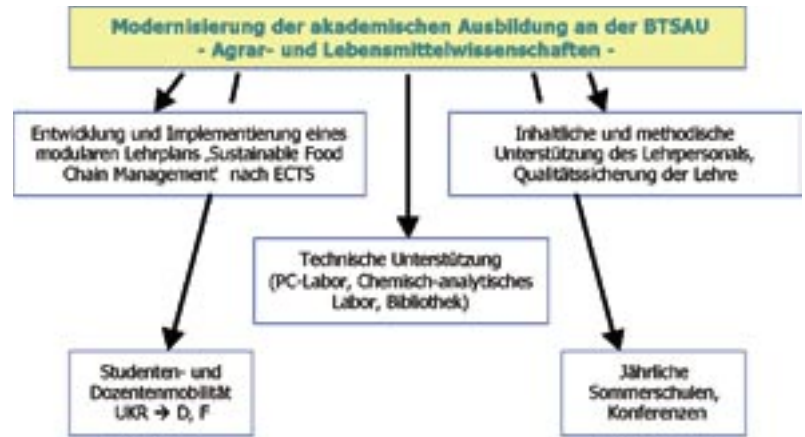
Modernisierung der akademischen Ausbildung an der BTSAU
- Agrar- und Lebensmittelwissenschaften -

Entwicklung und Implementierung eines modularen Lehrplans ‚Sustainable Food Chain Management' nach ECTS

Inhaltliche und methodische Unterstützung des Lehrpersonals, Qualitätssicherung der Lehre

Technische Unterstützung (PC-Labor, Chemisch-analytisches Labor, Bibliothek)

Studenten- und Dozentenmobilität UKR → D, F

Jährliche Sommerschulen, Konferenzen